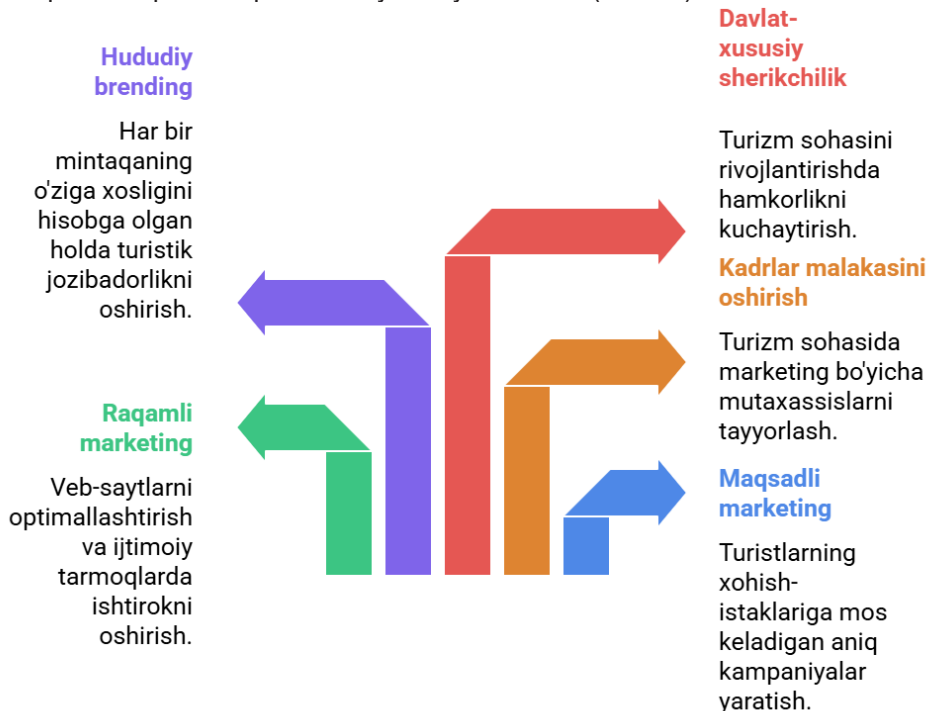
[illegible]

Hududiy brending

Har bir mintaqaning o'ziga xosligini hisobga olgan holda turistik jozibadorlikni oshirish.

Raqamli marketing

Veb-saytlarni optimallashtirish va ijtimoiy tarmoqlarda ishtirokni oshirish.

Davlat-xususiy sherikchilik

Turizm sohasini rivojlantirishda hamkorlikni kuchaytirish.

Kadrlar malakasini oshirish

Turizm sohasida marketing bo'yicha mutaxassislarni tayyorlash.

Maqsadli marketing

Turistlarning xohish-istaklariga mos keladigan aniq kampaniyalar yaratish.